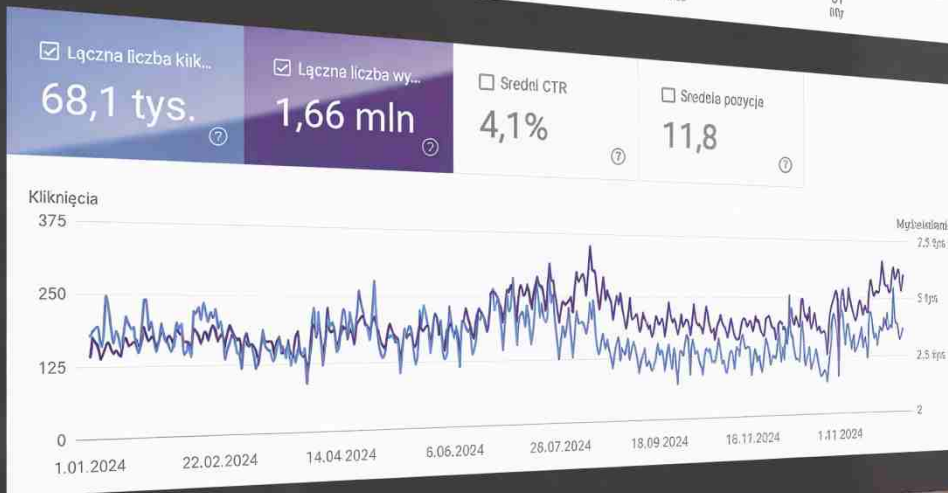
Łączna liczba klik...
68,1 tys.
?

Łączna liczba wy...
1,66 mln
?

Średni CTR
4,1%
?

Średnia pozycja
11,8
?

Kliknięcia
375
250
125
0

Wyświetlenia
7,5 tys.
5 tys.
2,5 tys.
2

1.01.2024
22.02.2024
14.04.2024
6.06.2024
26.07.2024
18.09.2024
16.11.2024
1.11.2024